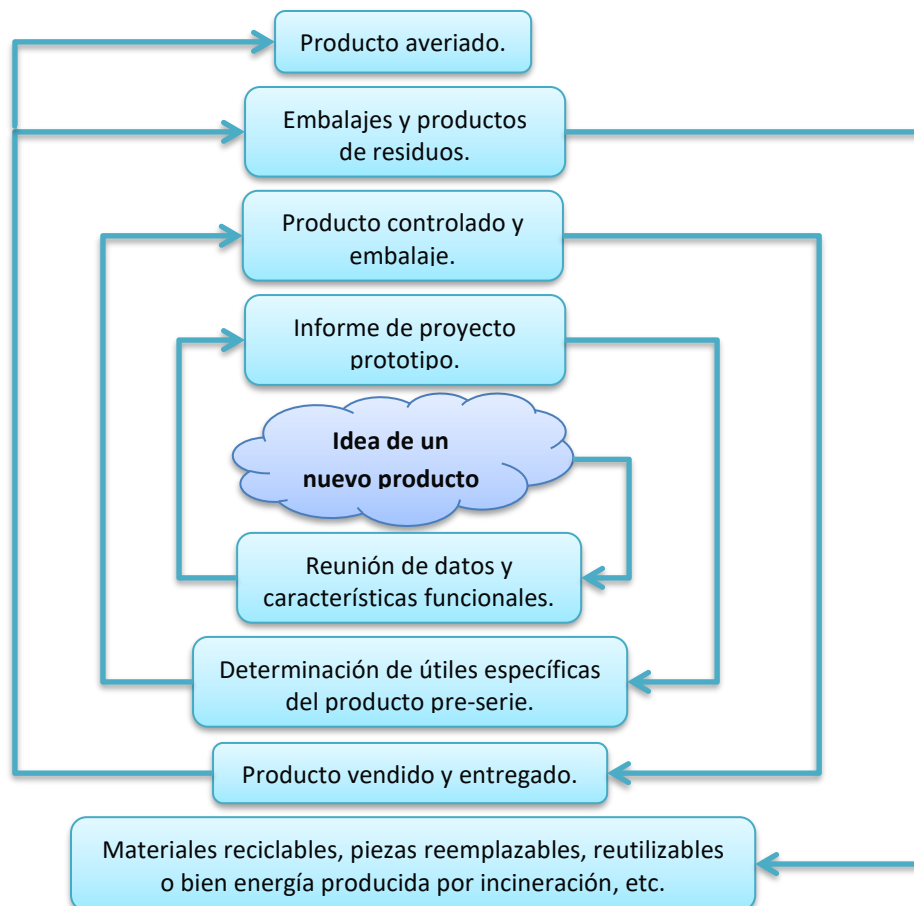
Producto averiado.

Embalajes y productos de residuos.

Producto controlado y embalaje.

Informe de proyecto prototipo.

**Idea de un nuevo producto**

Reunión de datos y características funcionales.

Determinación de útiles específicas del producto pre-serie.

Producto vendido y entregado.

Materiales reciclables, piezas reemplazables, reutilizables o bien energía producida por incineración, etc.